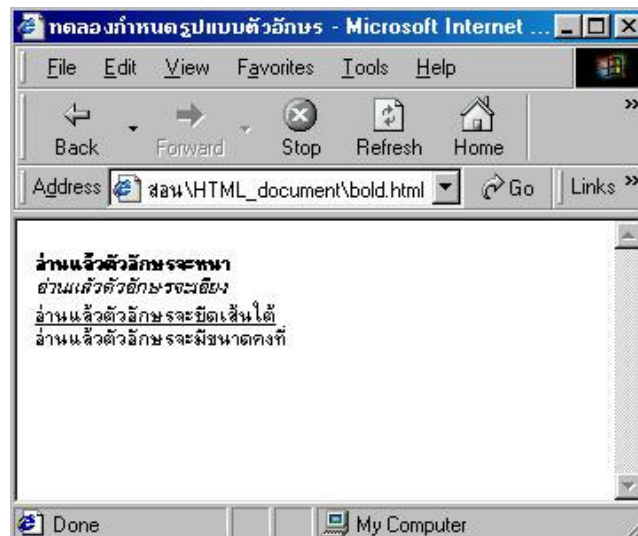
ทดลองกำหนดรูปแบบตัวอักษร - Microsoft Internet ...

File Edit View Favorites Tools Help

Back Forward Stop Refresh Home

Address สอน\HTML_document\bold.html Go Links

ส่วนนี้ตัวอักษรจะหนา
ส่วนนี้ตัวอักษรจะเอียง
ส่วนนี้ตัวอักษรจะขีดเส้นใต้
ส่วนนี้ตัวอักษรจะมีขนาดคงที่

Done My Computer